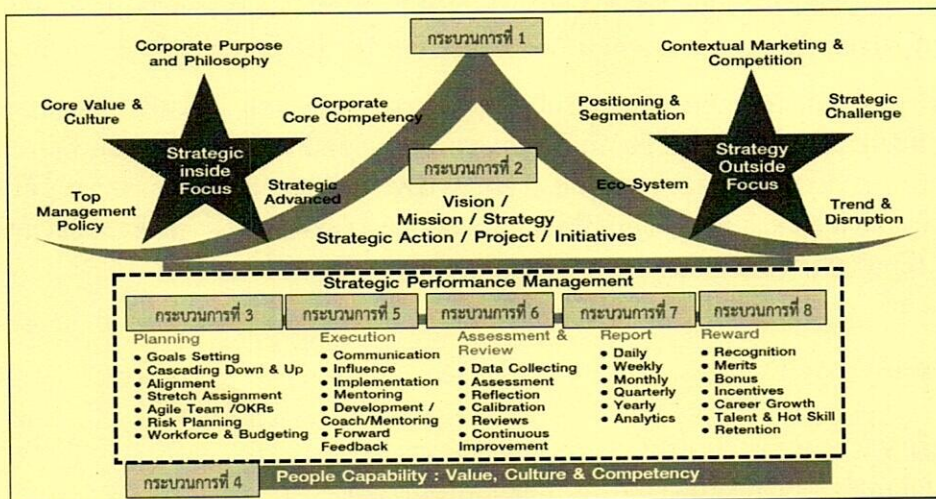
กระบวนการที่ 1

Corporate Purpose and Philosophy

Core Value & Culture

Corporate Core Competency

Strategic inside Focus

Top Management Policy

Strategic Advanced

กระบวนการที่ 2

Vision / Mission / Strategy Strategic Action / Project / Initiatives

Contextual Marketing & Competition

Positioning & Segmentation

Strategic Challenge

Strategy Outside Focus

Eco-System

Trend & Disruption

Strategic Performance Management

กระบวนการที่ 3

Planning
• Goals Setting
• Cascading Down & Up
• Alignment
• Stretch Assignment
• Agile Team /OKRs
• Risk Planning
• Workforce & Budgeting

กระบวนการที่ 5

Execution
• Communication
• Influence
• Implementation
• Mentoring
• Development / Coach/Mentoring
• Forward Feedback

กระบวนการที่ 6

Assessment & Review
• Data Collecting
• Assessment
• Reflection
• Calibration
• Reviews
• Continuous Improvement

กระบวนการที่ 7

Report
• Daily
• Weekly
• Monthly
• Quarterly
• Yearly
• Analytics

กระบวนการที่ 8

Reward
• Recognition
• Merits
• Bonus
• Incentives
• Career Growth
• Talent & Hot Skill
• Retention

กระบวนการที่ 4

People Capability : Value, Culture & Competency